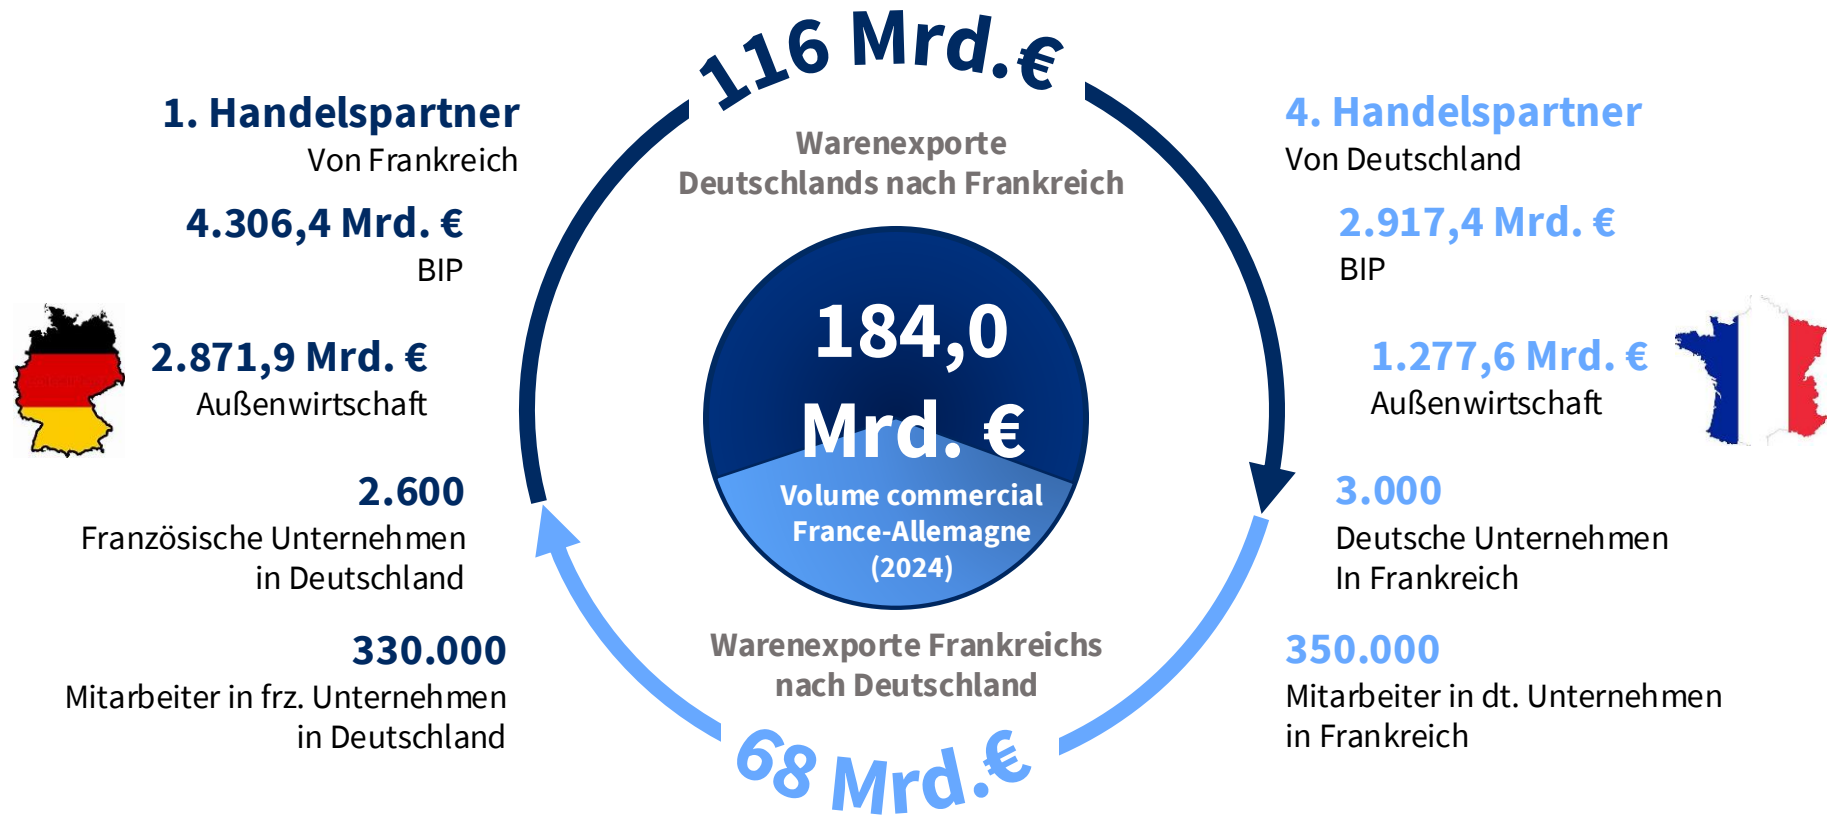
116 Mrd.€

Warenexporte Deutschlands nach Frankreich

1. Handelspartner
Von Frankreich

4.306,4 Mrd. €
BIP

2.871,9 Mrd. €
Außenwirtschaft

2.600
Französische Unternehmen in Deutschland

330.000
Mitarbeiter in frz. Unternehmen in Deutschland

184,0 Mrd. €
Volume commercial France-Allemagne (2024)

4. Handelspartner
Von Deutschland

2.917,4 Mrd. €
BIP

1.277,6 Mrd. €
Außenwirtschaft

3.000
Deutsche Unternehmen In Frankreich

350.000
Mitarbeiter in dt. Unternehmen in Frankreich

Warenexporte Frankreichs nach Deutschland

68 Mrd.€